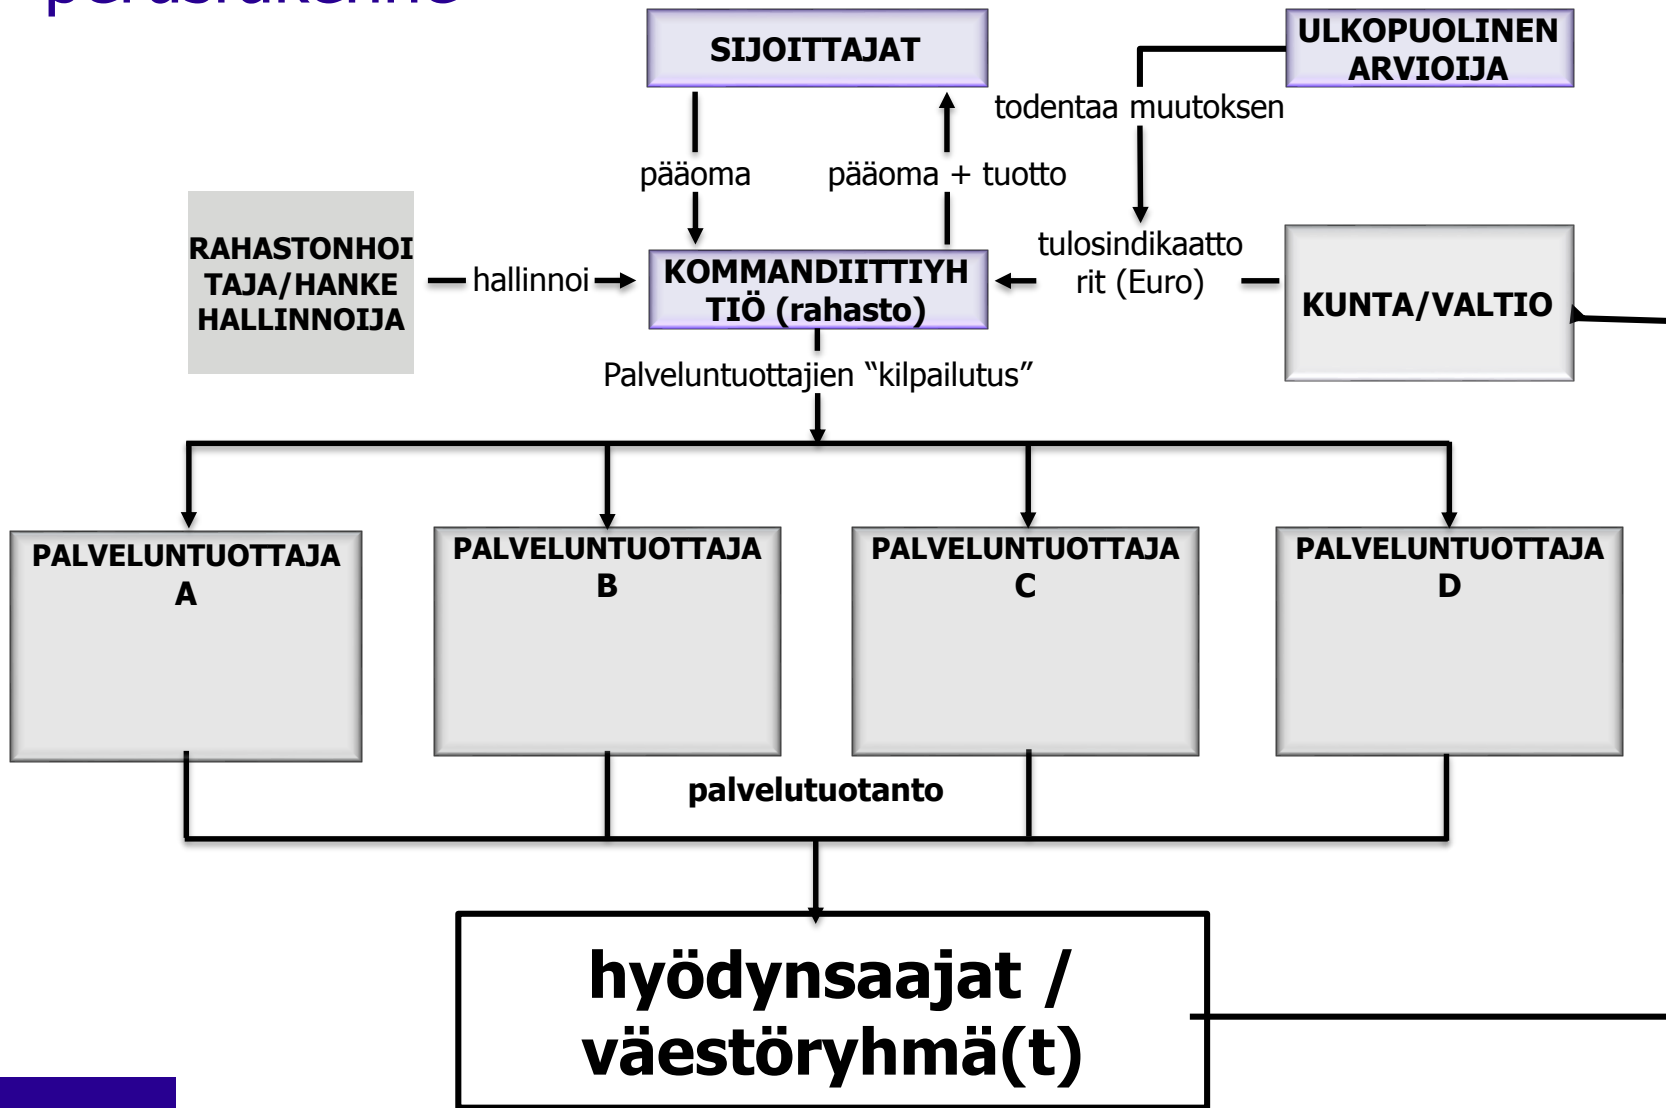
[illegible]

SIJOITTAJAT

ULKOPUOLINEN ARVIOIJA

todentaa muutoksen

pääoma

pääoma + tuotto

RAHASTONHOITAJA/HANKE HALLINNOIJA

hallinnoi

KOMMANDIITTIYHTIÖ (rahasto)

tulosindikaattorit (Euro)

KUNTA/VALTIO

Palveluntuottajien “kilpailutus”

PALVELUNTUOTTAJA A

PALVELUNTUOTTAJA B

PALVELUNTUOTTAJA C

PALVELUNTUOTTAJA D

palvelutuotanto

hyödynsaajat / väestöryhmä(t)